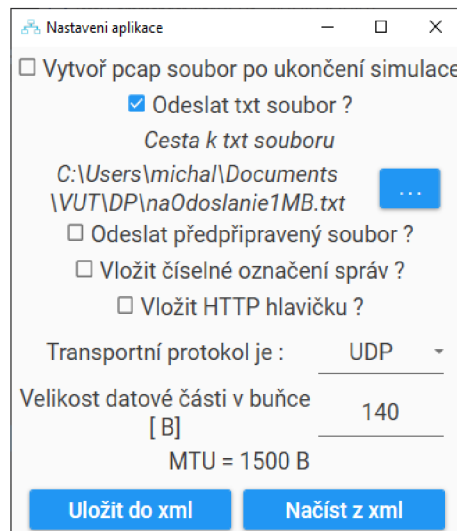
Nastaveni aplikace

☐ Vytvoř pcap soubor po ukončení simulace

☑ Odeslat txt soubor ?

Cesta k txt souboru

C:\Users\michal\Documents\VUT\DP\naOdoslanie1MB.txt

...

☐ Odeslat předpřipravený soubor ?

☐ Vložit číselné označení správ ?

☐ Vložit HTTP hlavičku ?

Transportní protokol je : UDP

Velikost datové části v buňce [ B] 140

MTU = 1500 B

Uložit do xml

Načíst z xml